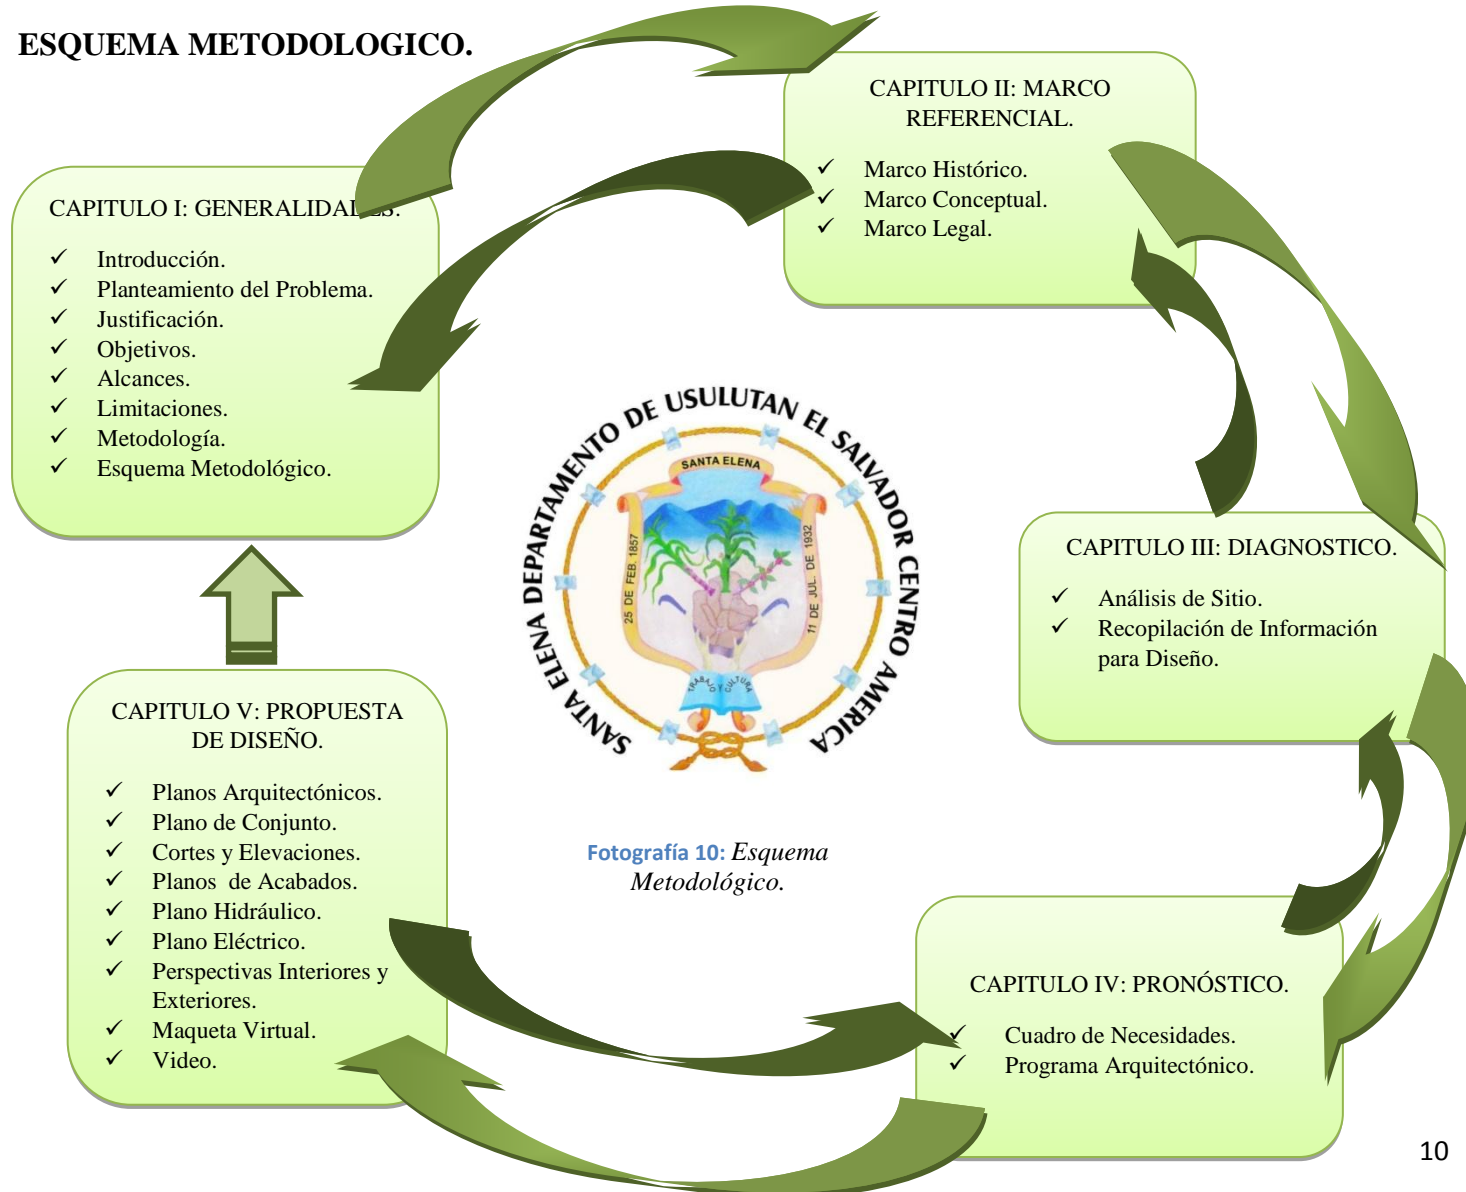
ESQUEMA METODOLOGICO.

CAPITULO II: MARCO REFERENCIAL.

✓ Marco Histórico.
✓ Marco Conceptual.
✓ Marco Legal.

CAPITULO I: GENERALIDADES.

✓ Introducción.
✓ Planteamiento del Problema.
✓ Justificación.
✓ Objetivos.
✓ Alcances.
✓ Limitaciones.
✓ Metodología.
✓ Esquema Metodológico.

SANTA ELENA DEPARTAMENTO DE USULUTAN EL SALVADOR CENTRO AMERICA

SANTA ELENA

25 DE FEB 1857

11 DE JUL. DE 1932

TRABAJO CULTURA

CAPITULO III: DIAGNOSTICO.

✓ Análisis de Sitio.
✓ Recopilación de Información para Diseño.

CAPITULO V: PROPUESTA DE DISEÑO.

✓ Planos Arquitectónicos.
✓ Plano de Conjunto.
✓ Cortes y Elevaciones.
✓ Planos de Acabados.
✓ Plano Hidráulico.
✓ Plano Eléctrico.
✓ Perspectivas Interiores y Exteriores.
✓ Maqueta Virtual.
✓ Video.

Fotografía 10: Esquema Metodológico.

CAPITULO IV: PRONÓSTICO.

✓ Cuadro de Necesidades.
✓ Programa Arquitectónico.

10